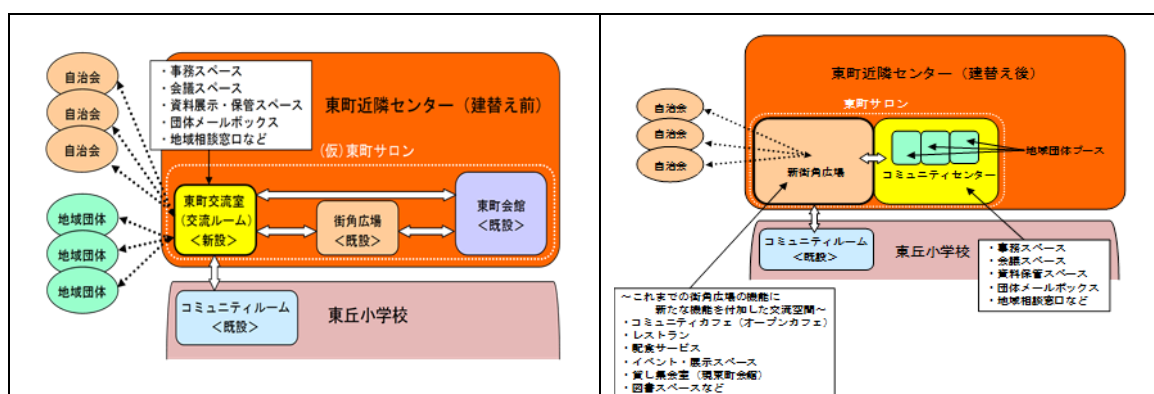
自治会
自治会
自治会
地域団体
地域団体
地域団体

・事務スペース
・会議スペース
・資料展示・保管スペース
・団体メールボックス
・地域相談窓口など

東町近隣センター（建替え前）

（仮）東町サロン

東町交流室
（交流ルーム）
＜新設＞

街角広場
＜既設＞

東町会館
＜既設＞

コミュニティルーム
＜既設＞

東丘小学校

東町近隣センター（建替え後）

東町サロン

自治会
自治会
自治会

新街角広場

コミュニティセンター

地域団体ブース

コミュニティルーム
＜既設＞

東丘小学校

・事務スペース
・会議スペース
・資料保管スペース
・団体メールボックス
・地域相談窓口など

～これまでの街角広場の機能に
新たな機能を付加した交流空間～
・コミュニティカフェ（オープンカフェ）
・レストラン
・配食サービス
・イベント・展示スペース
・貸し集会室（現東町会館）
・図書スペースなど